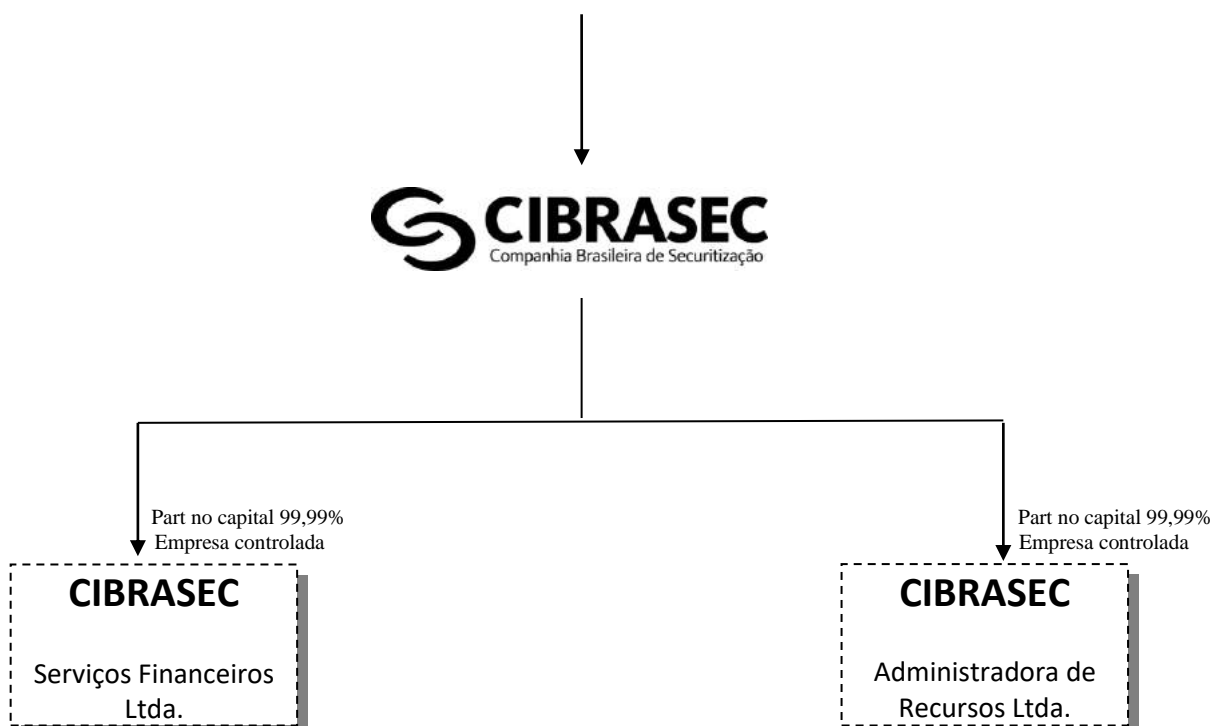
CIBRASEC
Companhia Brasileira de Securitização

Part no capital 99,99%
Empresa controlada

CIBRASEC

Serviços Financeiros Ltda.

Part no capital 99,99%
Empresa controlada

CIBRASEC

Administradora de Recursos Ltda.